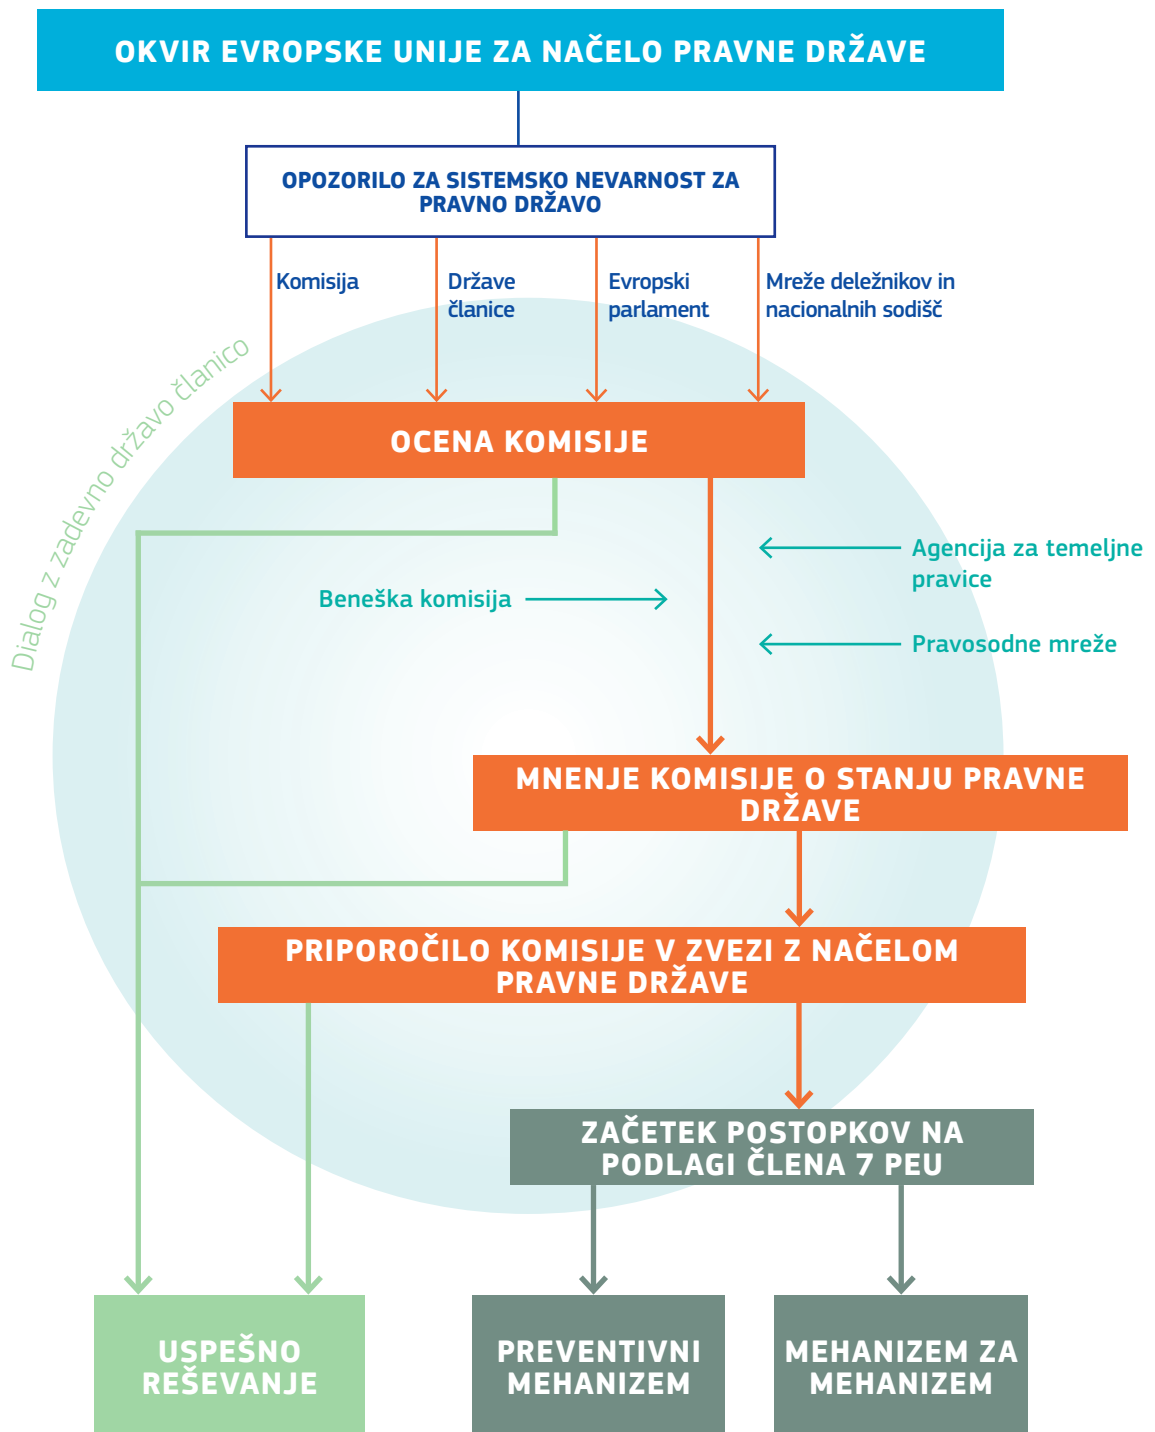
OKVIR EVROPSKE UNIJE ZA NAČELO PRAVNE DRŽAVE

OPOZORILO ZA SISTEMSKO NEVARNOST ZA PRAVNO DRŽAVO

Komisija

Države članice

Evropski parlament

Mreže deležnikov in nacionalnih sodišč

Dialog z zadevno državo članico

OCENA KOMISIJE

Agencija za temeljne pravice

Beneška komisija

Pravosodne mreže

MNENJE KOMISIJE O STANJU PRAVNE DRŽAVE

PRIPOROČILO KOMISIJE V ZVEZI Z NAČELOM PRAVNE DRŽAVE

ZAČETEK POSTOPKOV NA PODLAGI ČLENA 7 PEU

USPEŠNO REŠEVANJE

PREVENTIVNI MEHANIZEM

MEHANIZEM ZA MEHANIZEM